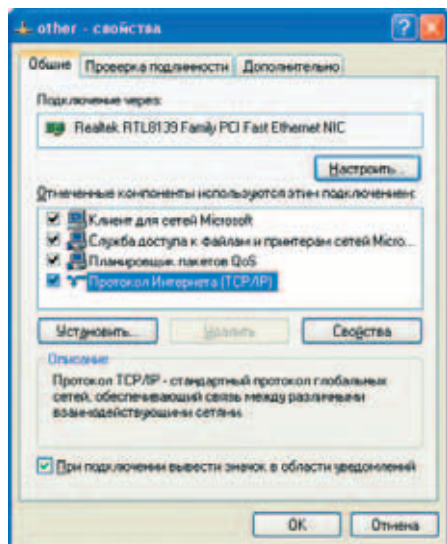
other - свойства

Общие | Проверка подлинности | Дополнительно

Подключение через:

Realtek RTL8139 Family PCI Fast Ethernet NIC

Настроить...

Отмеченные компоненты используются этим подключением:

Клиент для сетей Microsoft
Служба доступа к файлам и принтерам сетей Micro...
Планировщик пакетов QoS
Протокол Интернета (TCP/IP)

Установить... | Удалить | Свойства

Описание

Протокол TCP/IP - стандартный протокол глобальных сетей, обеспечивающий связь между различными взаимодействующими сетями.

При подключении вывести значок в области уведомлений

OK | Отмена